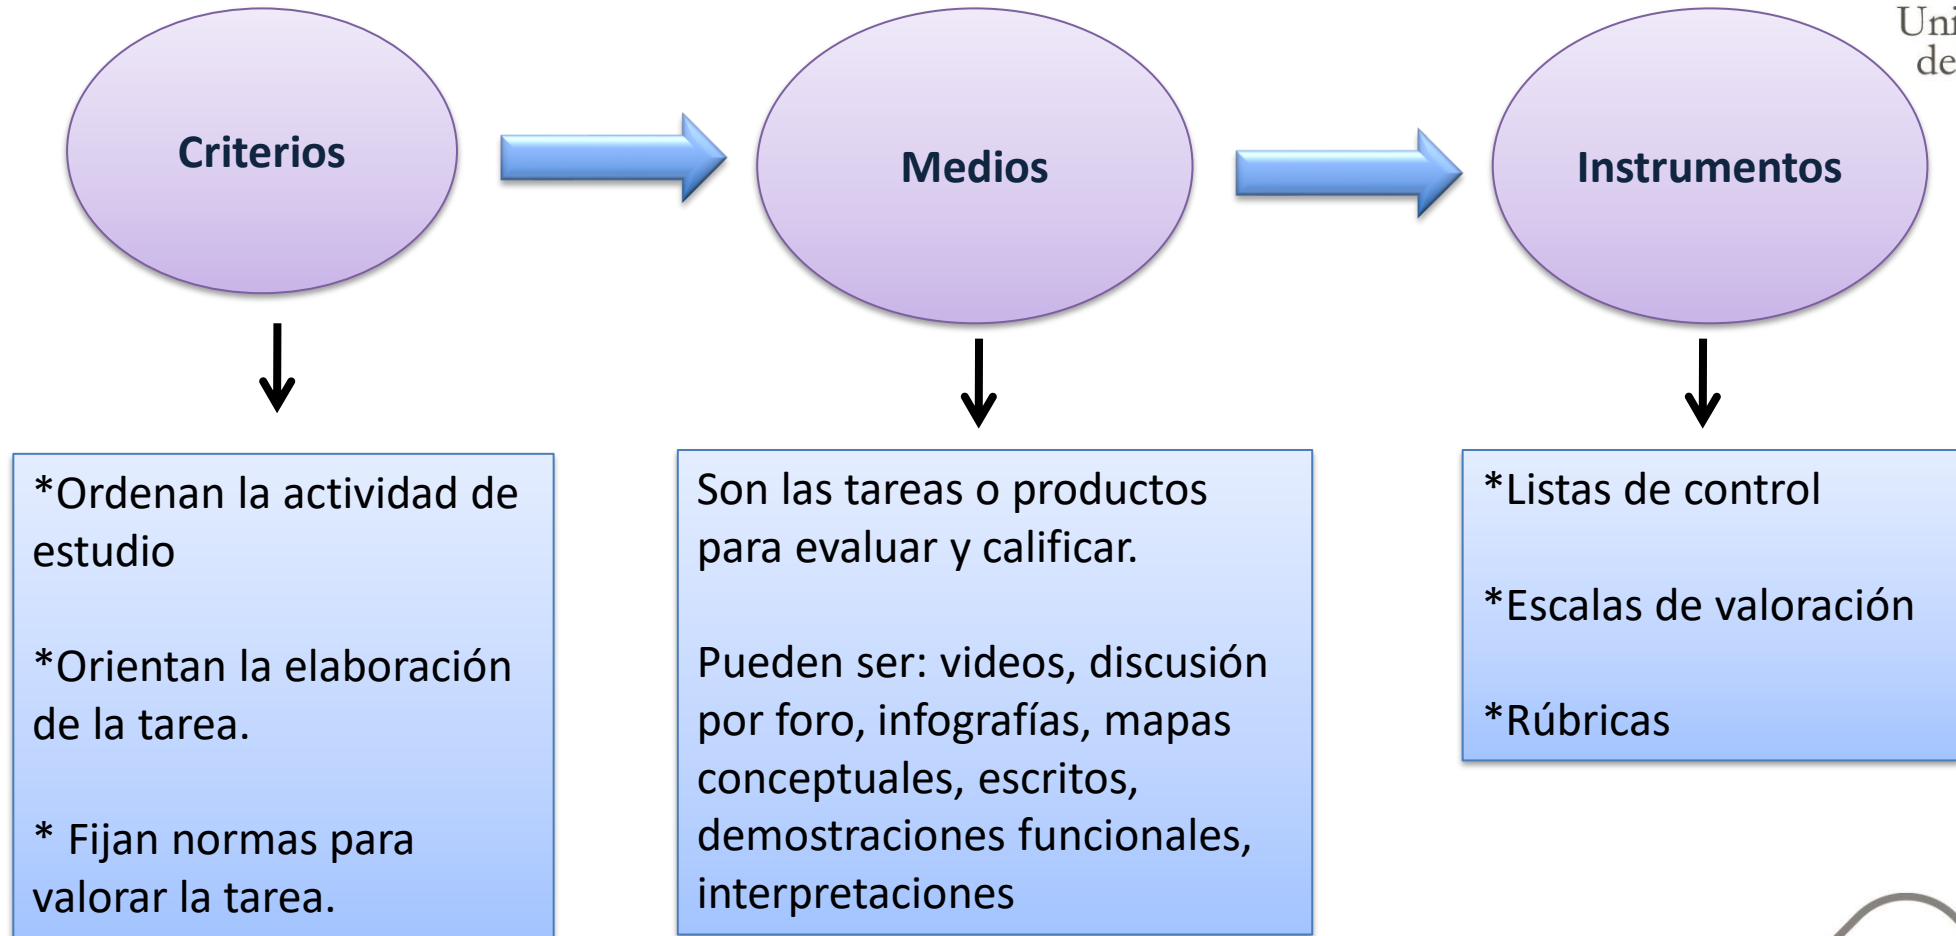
Uni
de

Criterios

Medios

Instrumentos

*Ordenan la actividad de estudio

*Orientan la elaboración de la tarea.

* Fijan normas para valorar la tarea.

Son las tareas o productos para evaluar y calificar.

Pueden ser: videos, discusión por foro, infografías, mapas conceptuales, escritos, demostraciones funcionales, interpretaciones

*Listas de control

*Escalas de valoración

*Rúbricas